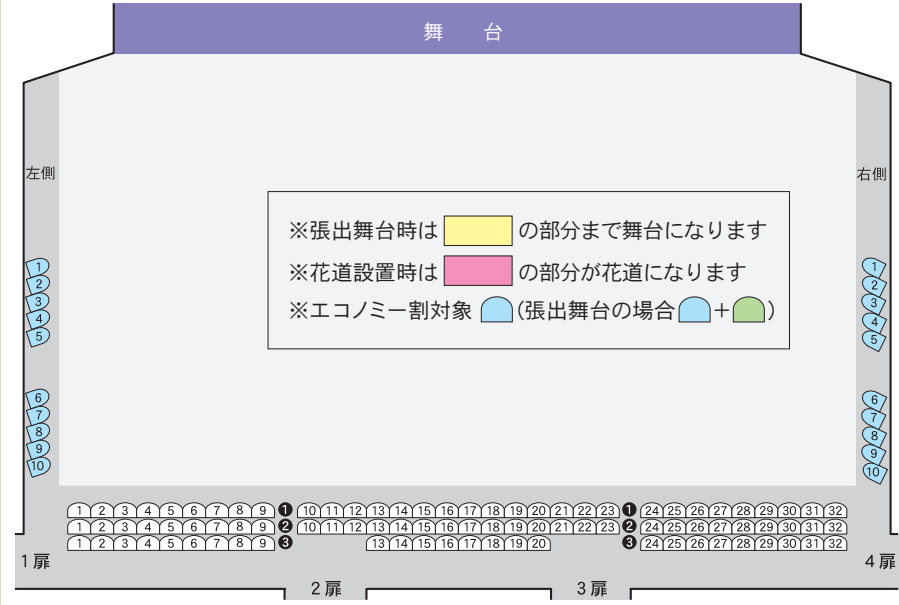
舞 台

左側

右側

※張出舞台時は の部分まで舞台になります
※花道設置時は の部分が花道になります
※エコノミー割対象 (張出舞台の場合 + )

1 2 3 4 5
6 7 8 9 10

1 2 3 4 5
6 7 8 9 10

1 2 3 4 5 6 7 8 9 ❶ 10 11 12 13 14 15 16 17 18 19 20 21 22 23 ❶ 24 25 26 27 28 29 30 31 32
1 2 3 4 5 6 7 8 9 ❷ 10 11 12 13 14 15 16 17 18 19 20 21 22 23 ❷ 24 25 26 27 28 29 30 31 32
1 2 3 4 5 6 7 8 9 ❸ 13 14 15 16 17 18 19 20 ❸ 24 25 26 27 28 29 30 31 32

1扉
4扉
2扉
3扉